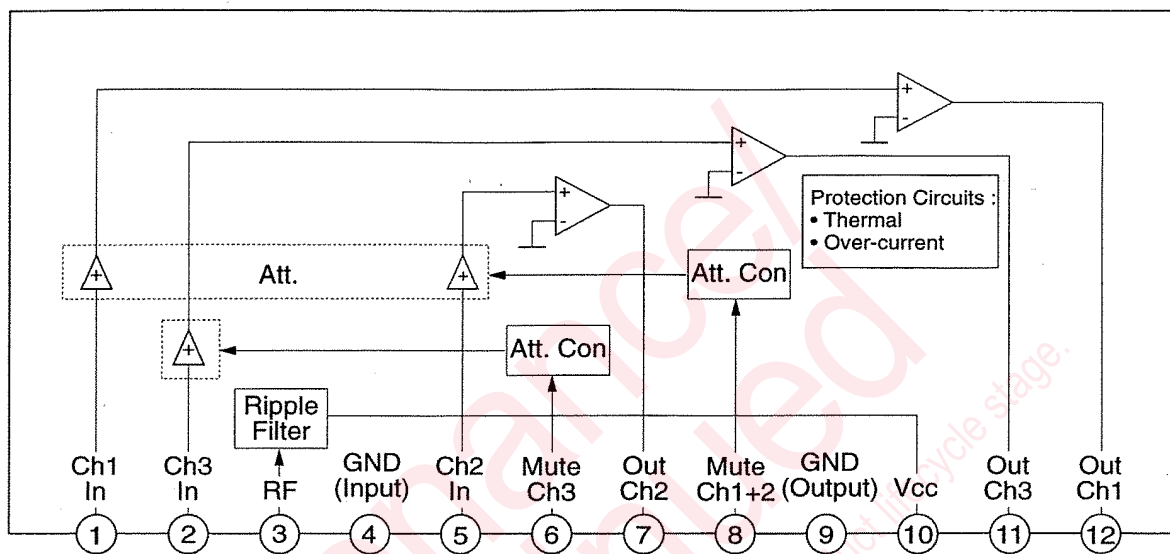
+
-
+
-
+
-
Protection Circuits :
• Thermal
• Over-current
+
Att.
+
Att. Con
+
Att. Con
Ripple Filter

Ch1 In
Ch3 In
RF
GND (Input)
Ch2 In
Mute Ch3
Out Ch2
Mute Ch1+2
GND (Output)
Vcc
Out Ch3
Out Ch1

1
2
3
4
5
6
7
8
9
10
11
12